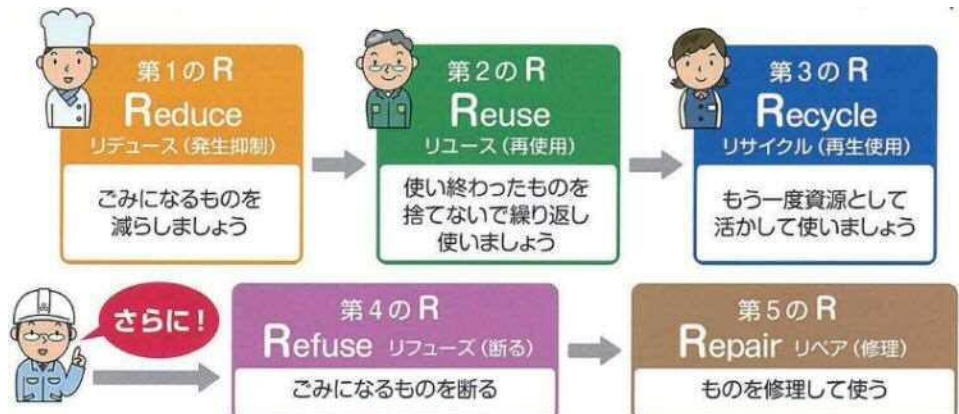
第1のR
Reduce
リデュース（発生抑制）

ごみになるものを減らしましょう

第2のR
Reuse
リユース（再使用）

使い終わったものを捨てないで繰り返し使いましょう

第3のR
Recycle
リサイクル（再生使用）

もう一度資源として活かして使いましょう

さらに！

第4のR
Refuse リフューズ（断る）

ごみになるものを断る

第5のR
Repair リペア（修理）

ものを修理して使う